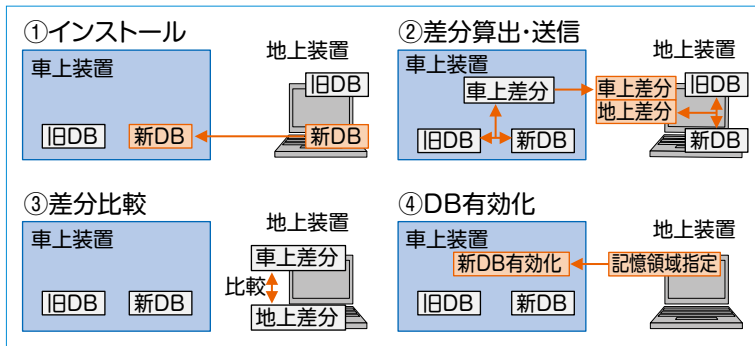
①インストール

車上装置

旧DB

新DB

地上装置

旧DB

新DB

②差分算出・送信

車上装置

車上差分

旧DB

新DB

地上装置

車上差分

旧DB

地上差分

新DB

③差分比較

車上装置

旧DB

新DB

地上装置

車上差分

比較

地上差分

④DB有効化

車上装置

新DB有効化

旧DB

新DB

地上装置

記憶領域指定